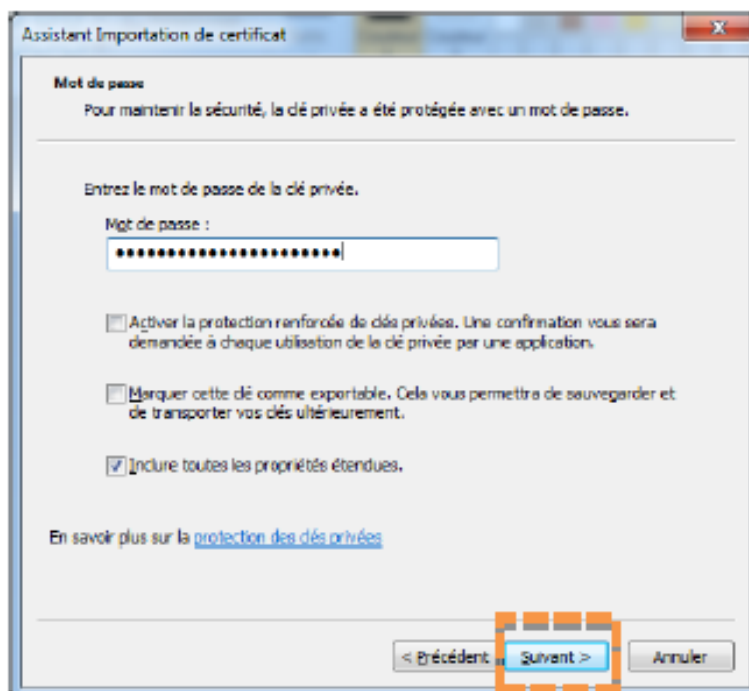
Assistant Importation de certificat

Mot de passe
Pour maintenir la sécurité, la clé privée a été protégée avec un mot de passe.

Entrez le mot de passe de la clé privée.

Mot de passe :

•••••••••••••••••••••••

Activer la protection renforcée de clés privées. Une confirmation vous sera demandée à chaque utilisation de la clé privée par une application.

Marquer cette clé comme exportable. Cela vous permettra de sauvegarder et de transporter vos clés ultérieurement.

Inclure toutes les propriétés étendues.

En savoir plus sur la protection des clés privées

< Précédent Suivant > Annuler